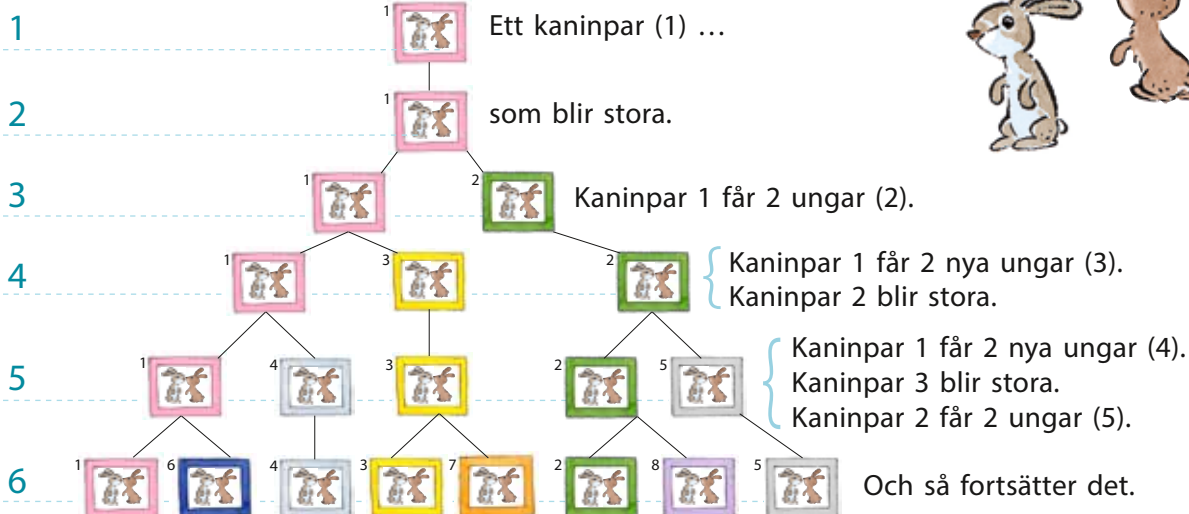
1 — 1 Ett kaninpar (1) …

2 — 1 som blir stora.

3 — 1 2 Kaninpar 1 får 2 ungar (2).

4 — 1 3 2 Kaninpar 1 får 2 nya ungar (3). Kaninpar 2 blir stora.

5 — 1 4 3 2 5 Kaninpar 1 får 2 nya ungar (4). Kaninpar 3 blir stora. Kaninpar 2 får 2 ungar (5).

6 — 1 6 4 3 7 2 8 5 Och så fortsätter det.